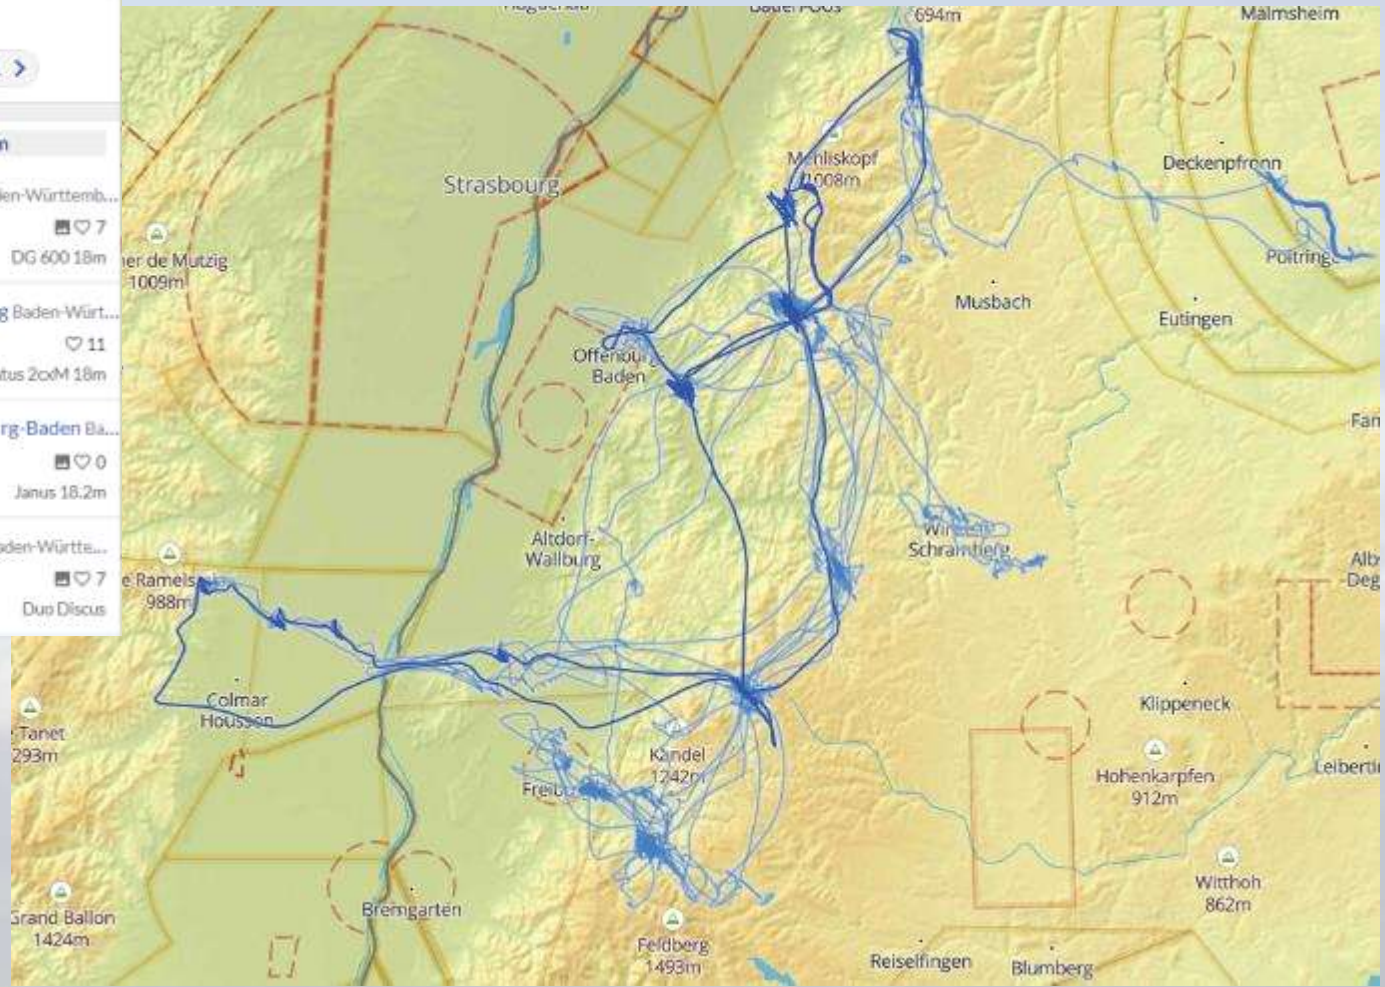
>

n

len-Württemb...

7

DG 600 18m

g Baden-Würt...

11

tus 2cxM 18m

rg-Baden Ba...

0

Janus 18.2m

den-Württe...

7

Duo Discus

694m

Malmsheim

Strasbourg

Mehliskopf 1008m

Deckenpfronn

Poltringen

ier de Mutzig 1009m

Musbach

Eutingen

Offenburg-Baden

Fan

Altdorf-Wallburg

Winzeln-Schramberg

Alb-Deg

e Ramelstein 988m

Colmar Houssen

Klippeneck

Tanet 293m

Kandel 1242m

Hohenkarpfen 912m

Leibertin

Freiburg

Witthoh 862m

Grand Ballon 1424m

Bremgarten

Feldberg 1493m

Reiselfingen

Blumberg